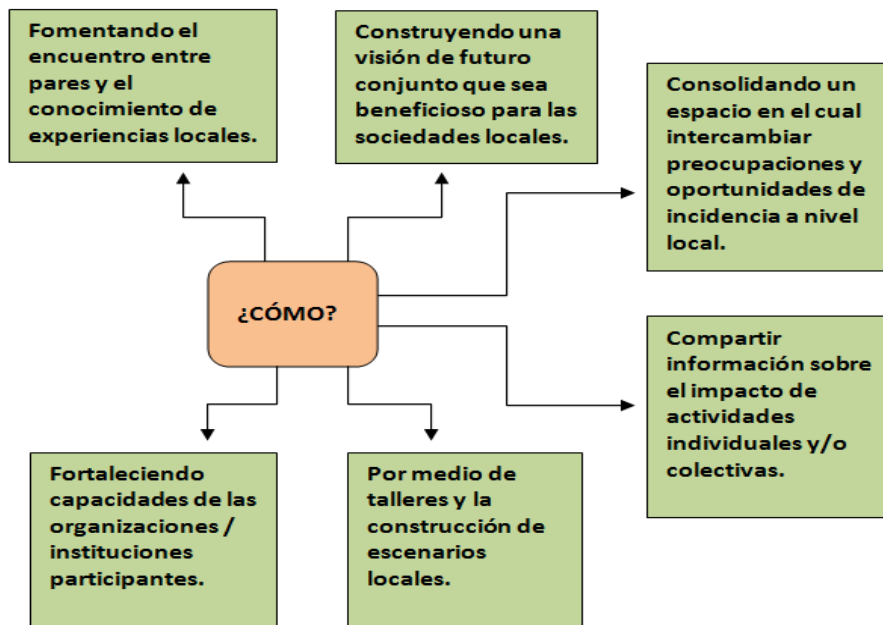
Fomentando el encuentro entre pares y el conocimiento de experiencias locales.

Construyendo una visión de futuro conjunto que sea beneficioso para las sociedades locales.

Consolidando un espacio en el cual intercambiar preocupaciones y oportunidades de incidencia a nivel local.

¿CÓMO?

Compartir información sobre el impacto de actividades individuales y/o colectivas.

Fortaleciendo capacidades de las organizaciones / instituciones participantes.

Por medio de talleres y la construcción de escenarios locales.